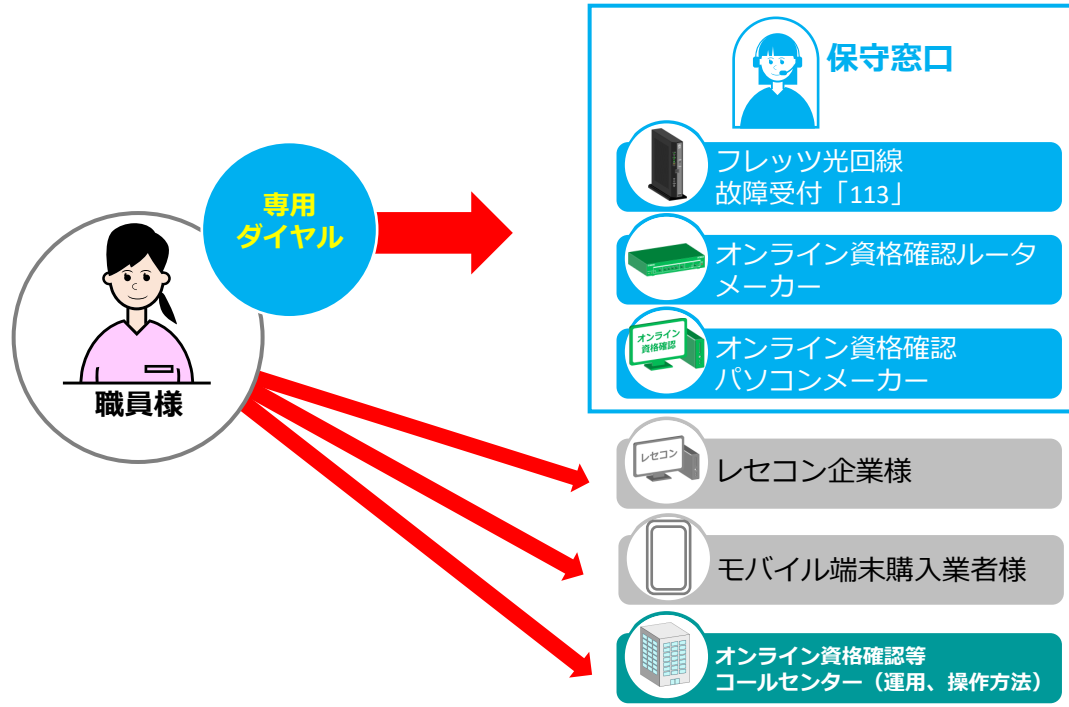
保守窓口

専用ダイヤル

職員様

フレッツ光回線
故障受付「113」

オンライン資格確認ルータメーカー

オンライン資格確認
資格確認

オンライン資格確認パソコンメーカー

レセコン

レセコン企業様

モバイル端末購入業者様

オンライン資格確認等
コールセンター（運用、操作方法）